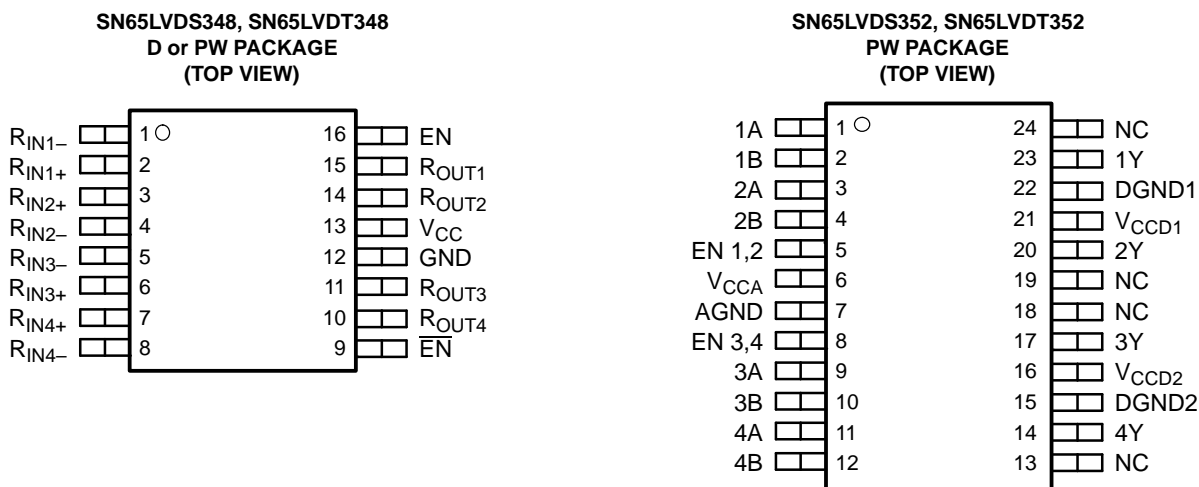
SN65LVDS348, SN65LVDT348
D or PW PACKAGE
(TOP VIEW)

$R_{IN1-}$ 1
$R_{IN1+}$ 2
$R_{IN2+}$ 3
$R_{IN2-}$ 4
$R_{IN3-}$ 5
$R_{IN3+}$ 6
$R_{IN4+}$ 7
$R_{IN4-}$ 8

16 EN
15 $R_{OUT1}$
14 $R_{OUT2}$
13 $V_{CC}$
12 GND
11 $R_{OUT3}$
10 $R_{OUT4}$
9 $\overline{EN}$

SN65LVDS352, SN65LVDT352
PW PACKAGE
(TOP VIEW)

1A 1
1B 2
2A 3
2B 4
EN 1,2 5
$V_{CCA}$ 6
AGND 7
EN 3,4 8
3A 9
3B 10
4A 11
4B 12

24 NC
23 1Y
22 DGND1
21 $V_{CCD1}$
20 2Y
19 NC
18 NC
17 3Y
16 $V_{CCD2}$
15 DGND2
14 4Y
13 NC